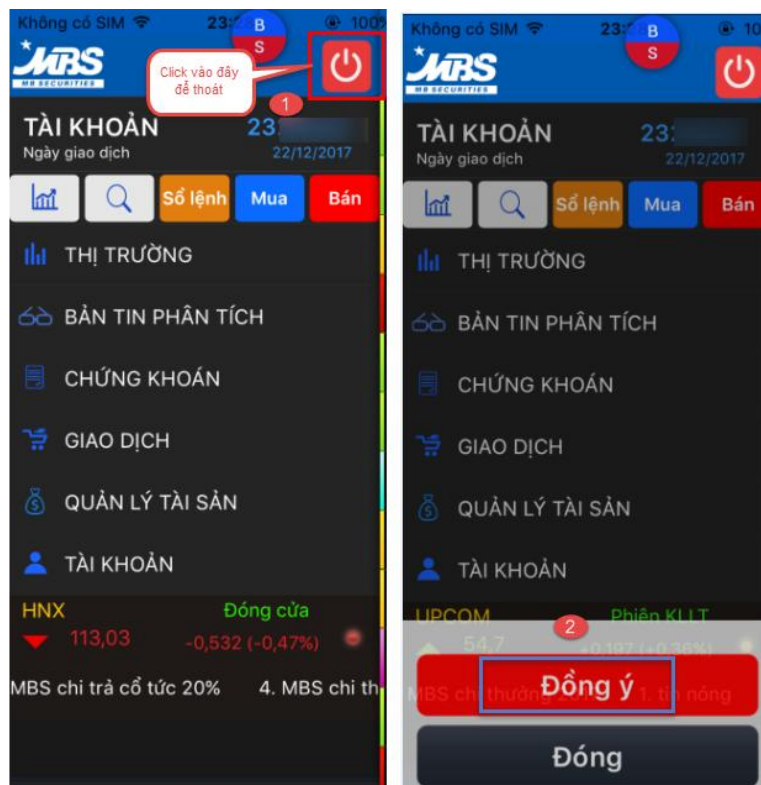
Không có SIM 23: B S 100

MBS MB SECURITIES

Click vào đây để thoát

1

TÀI KHOẢN 23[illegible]

Ngày giao dịch 22/12/2017

Sổ lệnh Mua Bán

THỊ TRƯỜNG

BẢN TIN PHÂN TÍCH

CHỨNG KHOÁN

GIAO DỊCH

QUẢN LÝ TÀI SẢN

TÀI KHOẢN

HNX Đóng cửa

113,03 -0,532 (-0,47%)

MBS chi trả cổ tức 20% 4. MBS chi th

Không có SIM 23: B S 10

MBS MB SECURITIES

TÀI KHOẢN 23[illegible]

Ngày giao dịch 22/12/2017

Sổ lệnh Mua Bán

THỊ TRƯỜNG

BẢN TIN PHÂN TÍCH

CHỨNG KHOÁN

GIAO DỊCH

QUẢN LÝ TÀI SẢN

TÀI KHOẢN

UPCOM Phiên KLLT

54,7 +0,197 (+0,36%)

2

MBS chi thưởng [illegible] 1. tin nóng

Đồng ý

Đóng